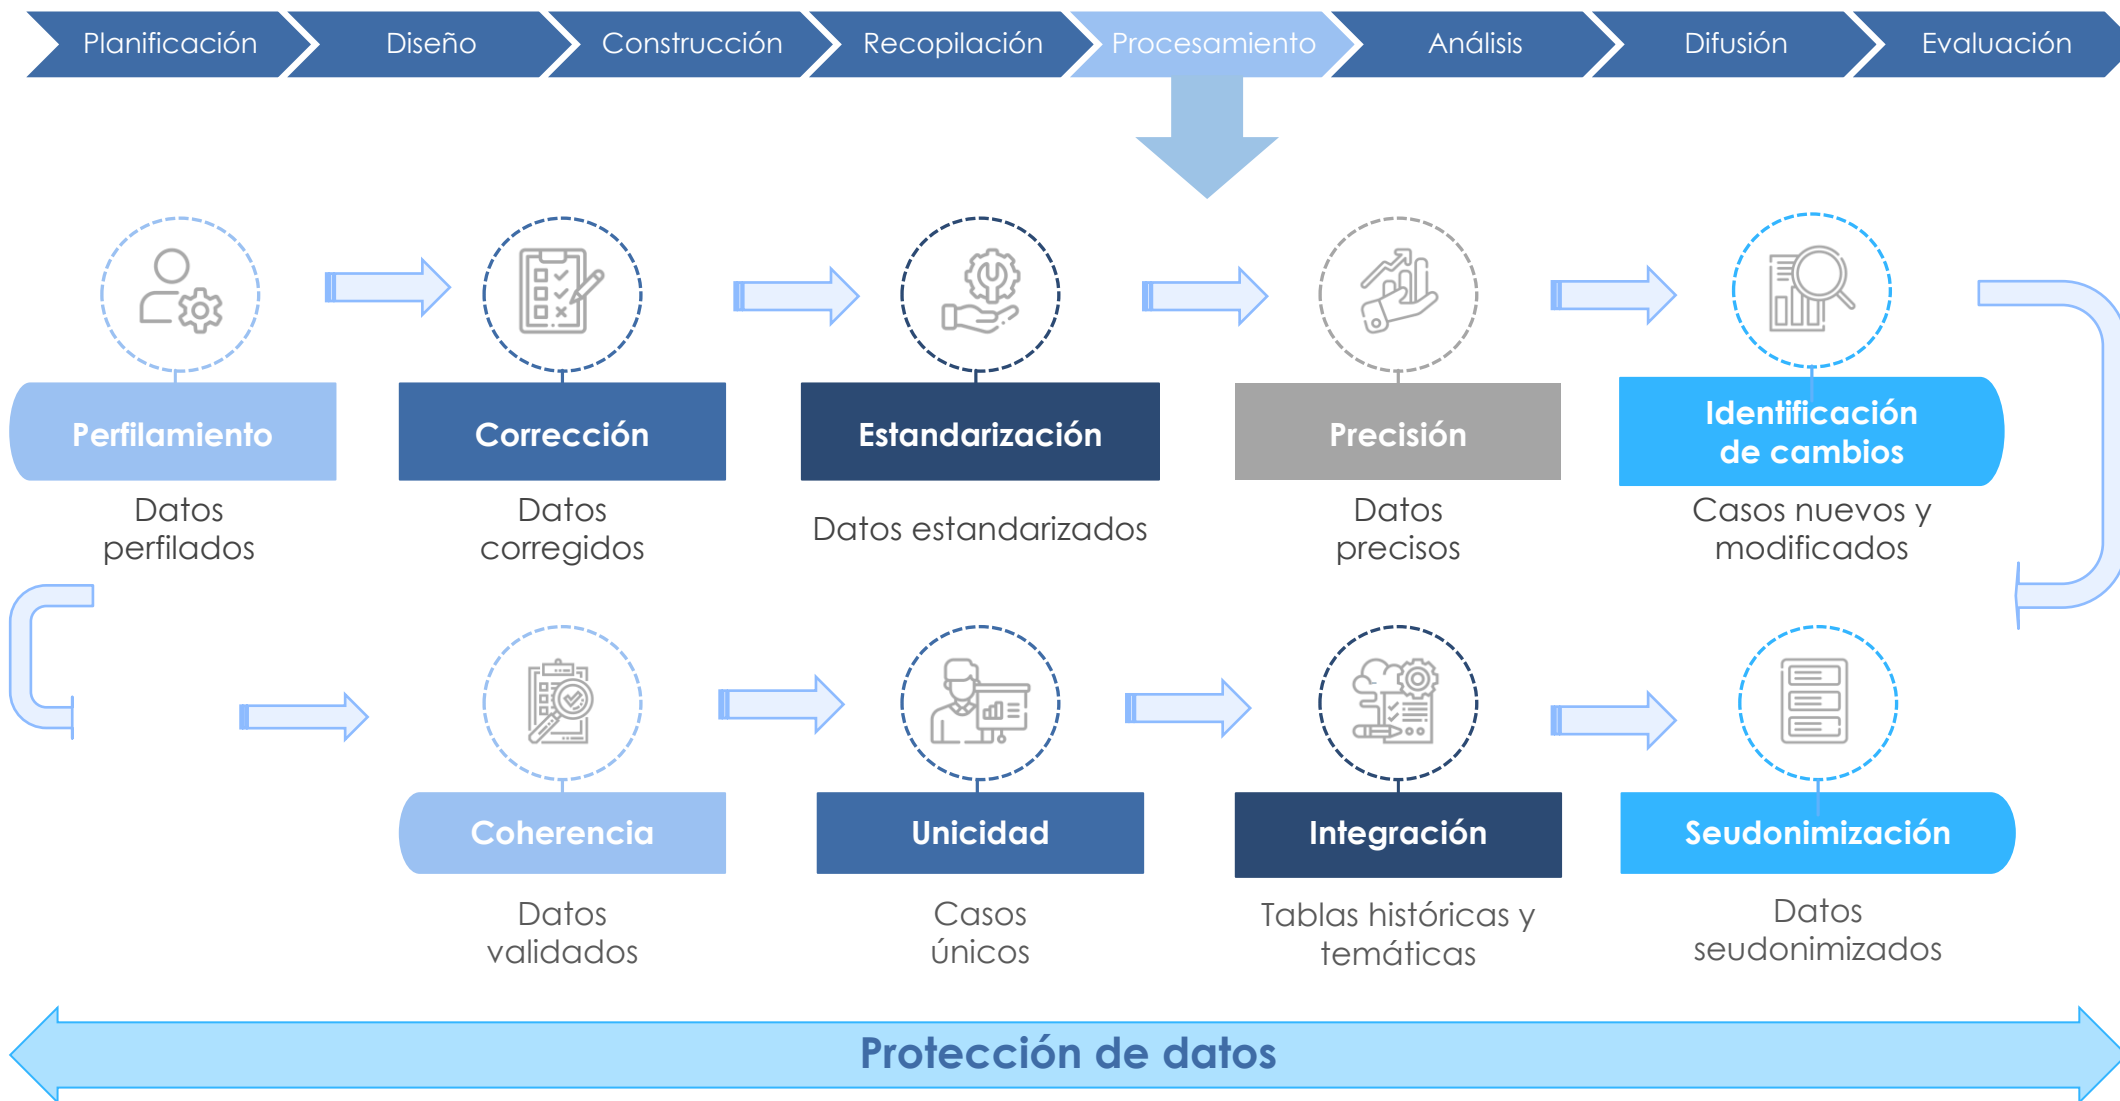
Planificación Diseño Construcción Recopilación Procesamiento Análisis Difusión Evaluación

Perfilamiento
Datos perfilados

Corrección
Datos corregidos

Estandarización
Datos estandarizados

Precisión
Datos precisos

Identificación de cambios
Casos nuevos y modificados

Coherencia
Datos validados

Unicidad
Casos únicos

Integración
Tablas históricas y temáticas

Seudonimización
Datos seudonimizados

Protección de datos